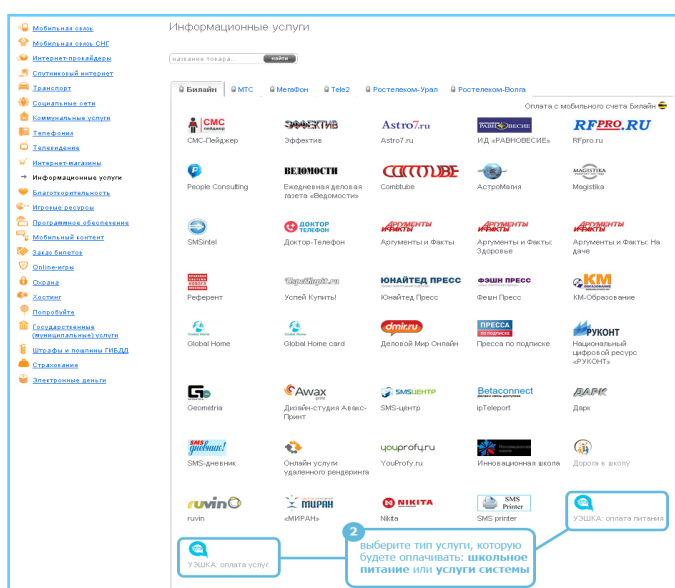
Мобильная связь
Мобильная связь СНГ
Интернет-провайдеры
Спутниковый интернет
Транспорт
Социальные сети
Коммунальные услуги
Телефония
Телевидение
Интернет-магазины
Информационные услуги
Благотворительность
Игровые ресурсы
Программное обеспечение
Мобильный контент
Заказ билетов
Online-игры
Охрана
Хостинг
Попробуйте
Государственные (муниципальные) услуги
Штрафы и пошлины ГИБДД
Страхование
Электронные деньги

Информационные услуги

название товара... найти

Билайн | МТС | МегаФон | Tele2 | Ростелеком-Урал | Ростелеком-Волга

Оплата с мобильного счета Билайн

СМС-Лейджер
Эффектив
Astro7.ru
ИД «РАВНОВЕСИЕ»
RFpro.ru
People Consulting
Ежедневная деловая газета «Ведомости»
Combtube
АстроМагия
Magistika
SMSintel
Доктор-Телефон
Аргументы и Факты
Аргументы и Факты: Здоровье
Аргументы и Факты: На даче
Референт
Успей Купить!
Юнайтед Пресс
Фешн Пресс
КМ-Образование
Global Home
Global Home card
Деловой Мир Онлайн
Пресса по подписке
Национальный цифровой ресурс «РУКОНТ»
Geometria
Дизайн-студия Авакс-Принт
SMS-центр
ipTeleport
Дарк
SMS-дневник
Онлайн услуги удаленного рендеринга
YouProfy.ru
Инновационная школа
Дорога в школу
ruvin
«МИРАН»
Nikita
SMS printer
УЭШКА: оплата питания
УЭШКА: оплата услуг

2 выберите тип услуги, которую будете оплачивать: школьное питание или услуги системы